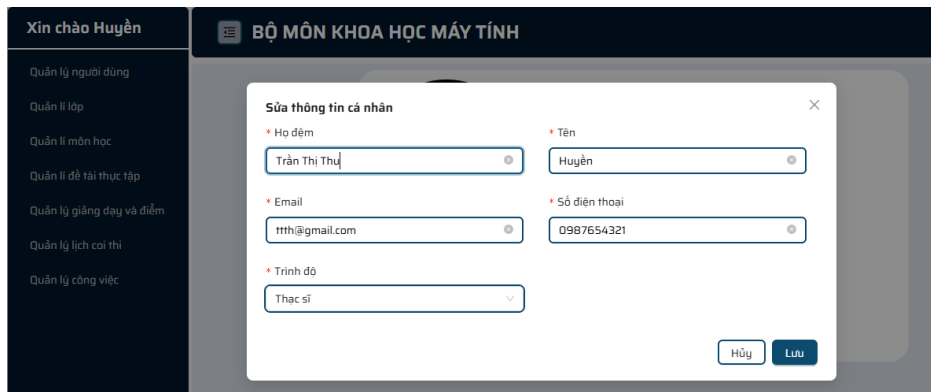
Xin chào Huyền

Quản lý người dùng
Quản lí lớp
Quản lí môn học
Quản lí đề tài thực tập
Quản lý giảng dạy và điểm
Quản lý lịch coi thi
Quản lý công việc

BỘ MÔN KHOA HỌC MÁY TÍNH

Sửa thông tin cá nhân

* Họ đệm
Trần Thị Thu

* Tên
Huyền

* Email
ttth@gmail.com

* Số điện thoại
0987654321

* Trình độ
Thạc sĩ

Hủy
Lưu